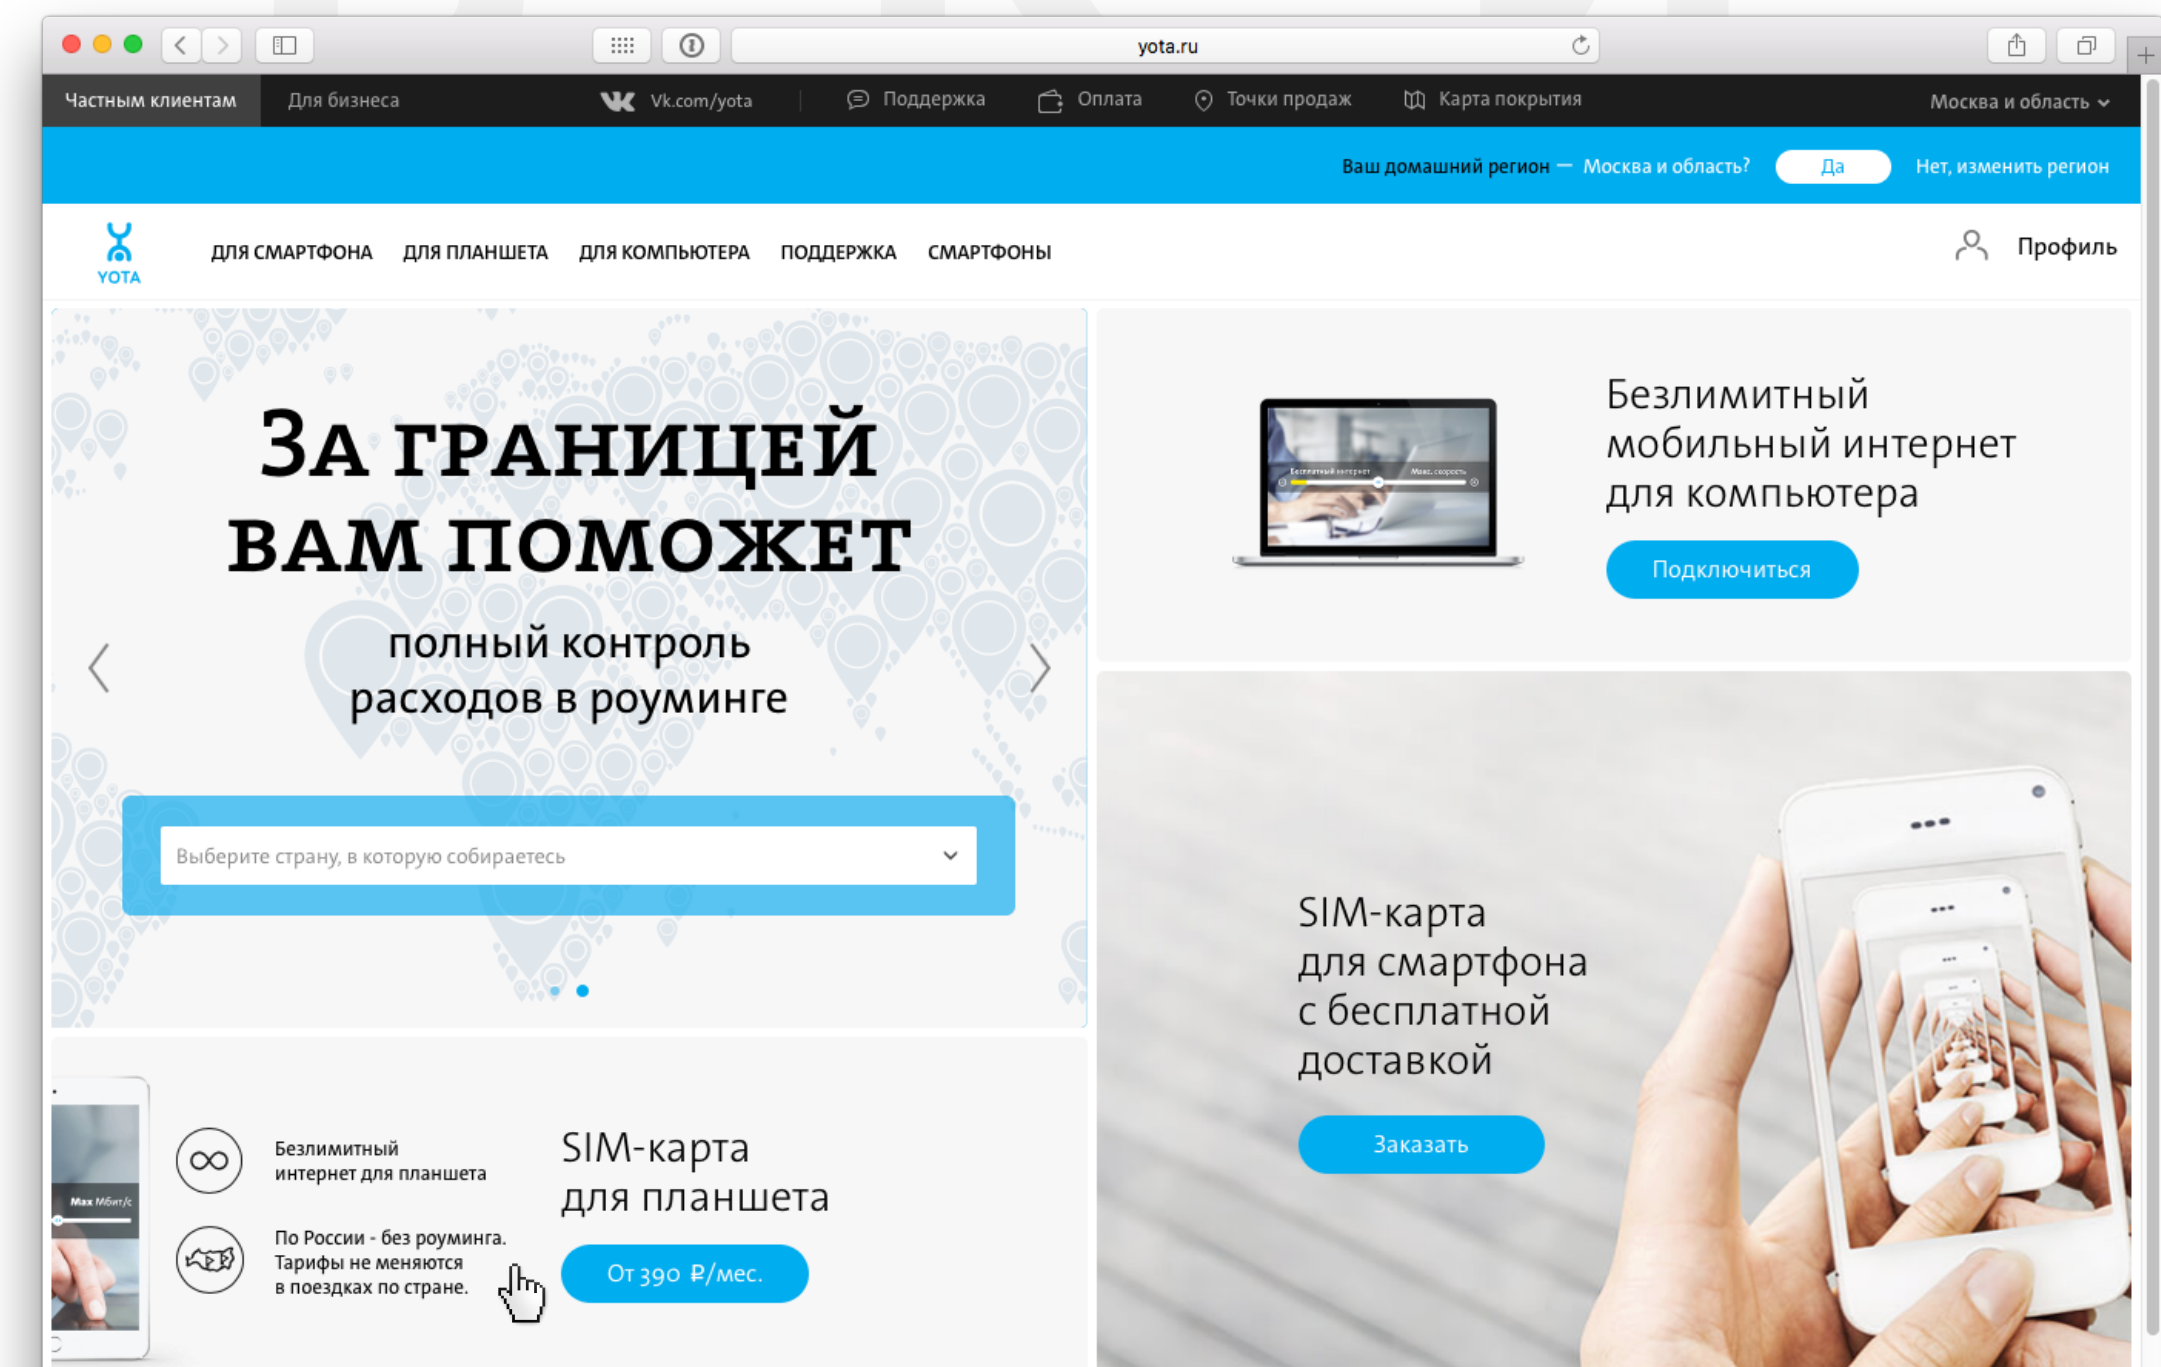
yota.ru

Частным клиентам Для бизнеса Vk.com/yota Поддержка Оплата Точки продаж Карта покрытия Москва и область

Ваш домашний регион — Москва и область? Да Нет, изменить регион

YOTA

ДЛЯ СМАРТФОНА ДЛЯ ПЛАНШЕТА ДЛЯ КОМПЬЮТЕРА ПОДДЕРЖКА СМАРТФОНЫ

Профиль

ЗА ГРАНИЦЕЙ ВАМ ПОМОЖЕТ

полный контроль расходов в роуминге

Выберите страну, в которую собираетесь

Безлимитный мобильный интернет для компьютера

Подключиться

Бесплатный интернет Макс. скорость

SIM-карта для смартфона с бесплатной доставкой

Заказать

Max Мбит/с

Безлимитный интернет для планшета

По России - без роуминга. Тарифы не меняются в поездках по стране.

SIM-карта для планшета

От 390 ₽/мес.